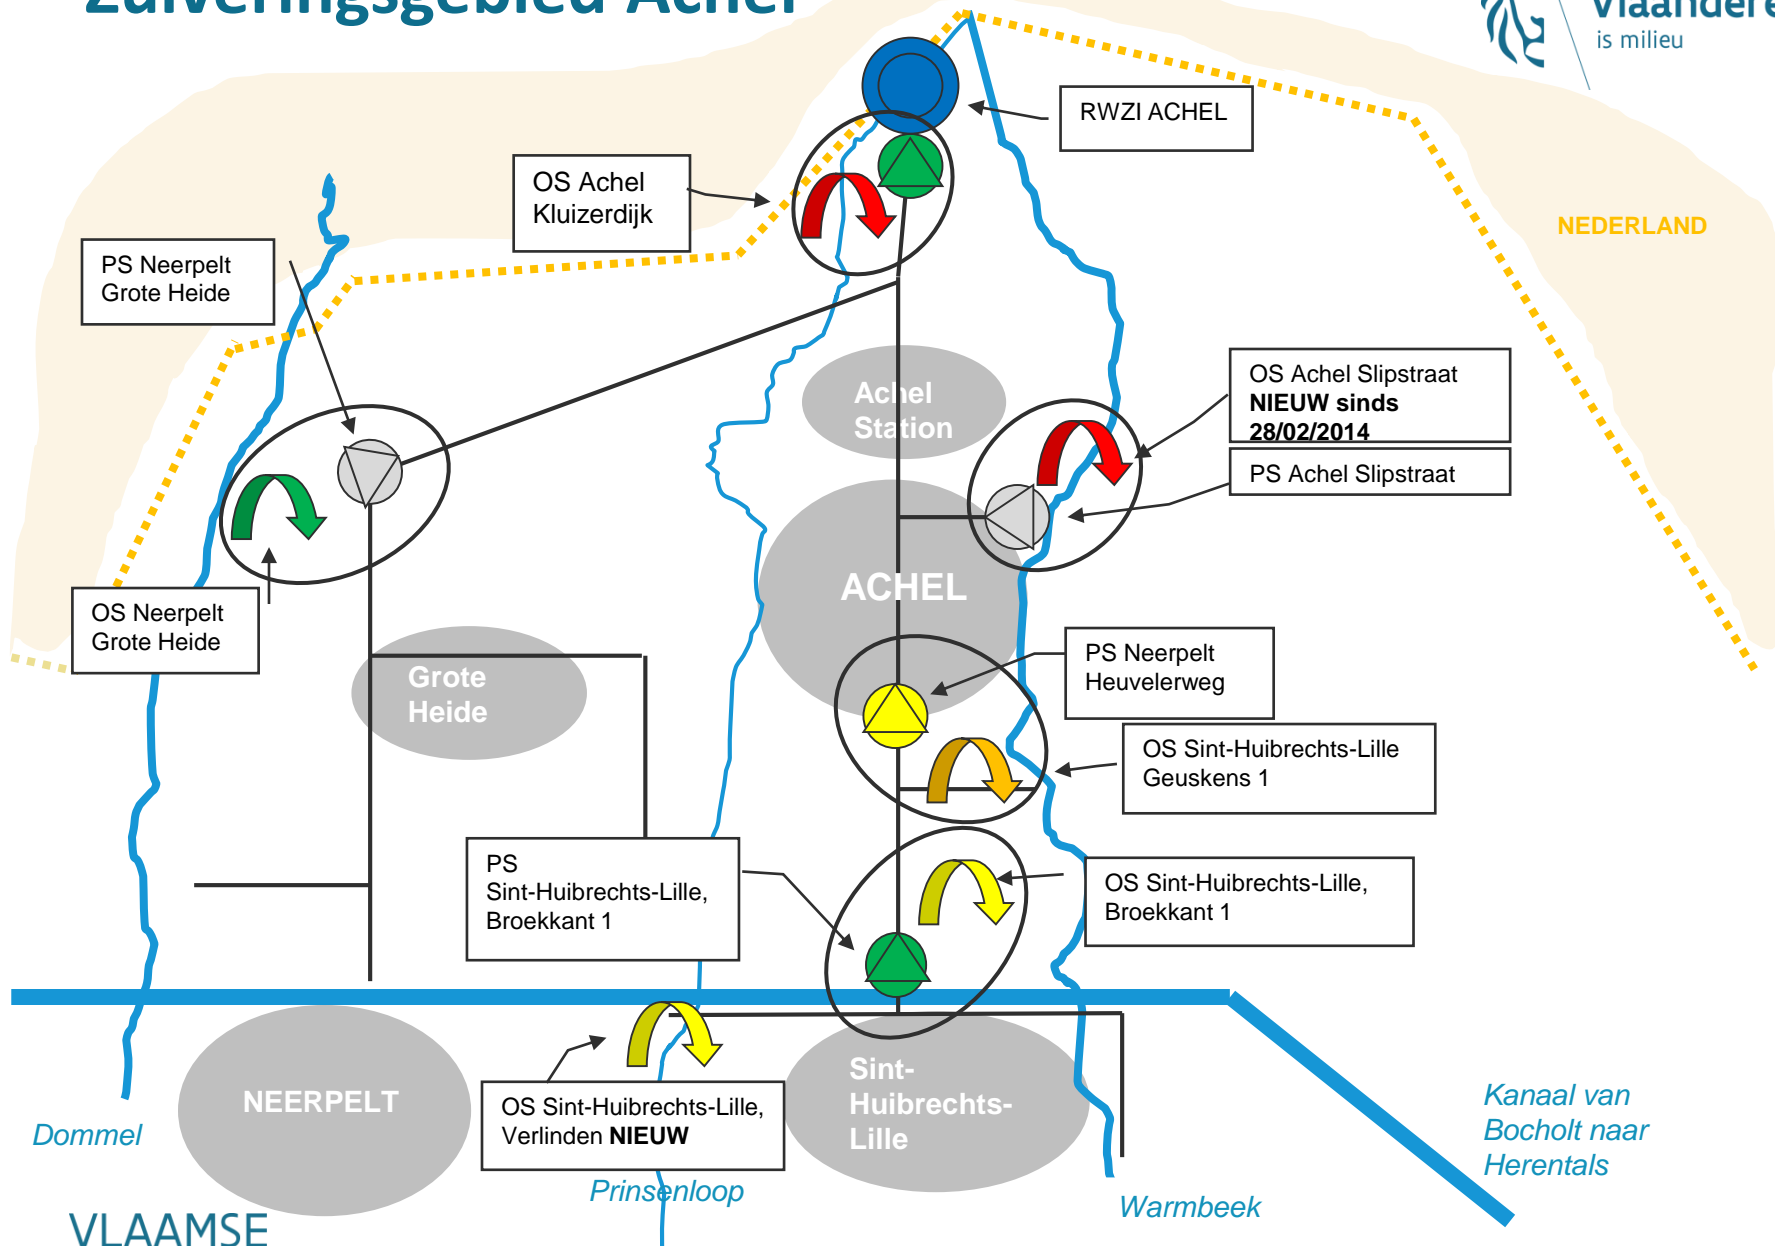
Zuiveringsgebied Achel

Vlaandere
is milieu

RWZI ACHEL

OS Achel Kluizerdijk

NEDERLAND

PS Neerpelt Grote Heide

OS Achel Slipstraat
**NIEUW sinds 28/02/2014**

PS Achel Slipstraat

Achel Station

ACHEL

OS Neerpelt Grote Heide

Grote Heide

PS Neerpelt Heuvelerweg

OS Sint-Huibrechts-Lille Geuskens 1

PS Sint-Huibrechts-Lille, Broekkant 1

OS Sint-Huibrechts-Lille, Broekkant 1

NEERPELT

OS Sint-Huibrechts-Lille, Verlinden **NIEUW**

Sint-Huibrechts-Lille

Kanaal van Bocholt naar Herentals

Dommel

Prinsenloop

Warmbeek

VLAAMSE